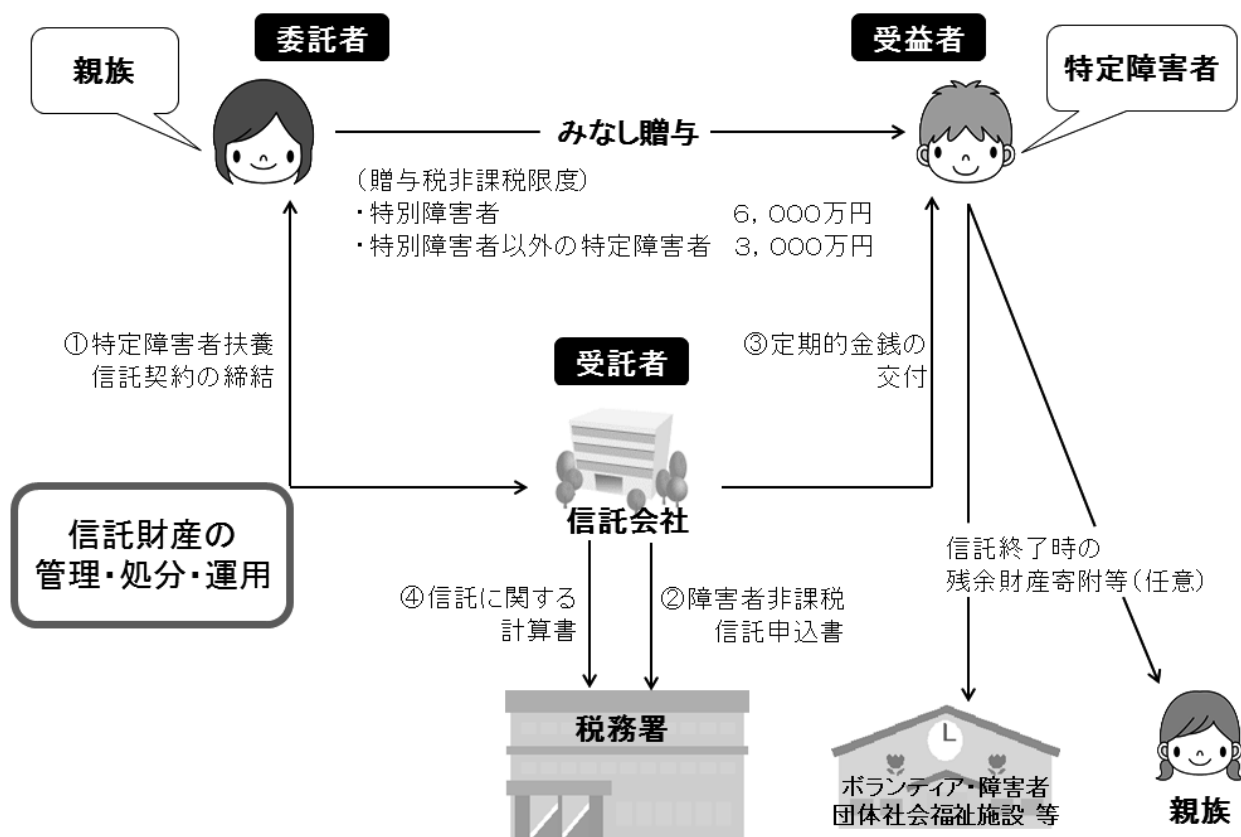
委託者

親族

受益者

特定障害者

みなし贈与

（贈与税非課税限度）
・特別障害者 6，000万円
・特別障害者以外の特定障害者 3，000万円

①特定障害者扶養信託契約の締結

受託者

③定期的金銭の交付

信託財産の管理・処分・運用

信託会社

信託終了時の残余財産寄附等（任意）

④信託に関する計算書

②障害者非課税信託申込書

税務署

ボランティア・障害者団体社会福祉施設 等

親族